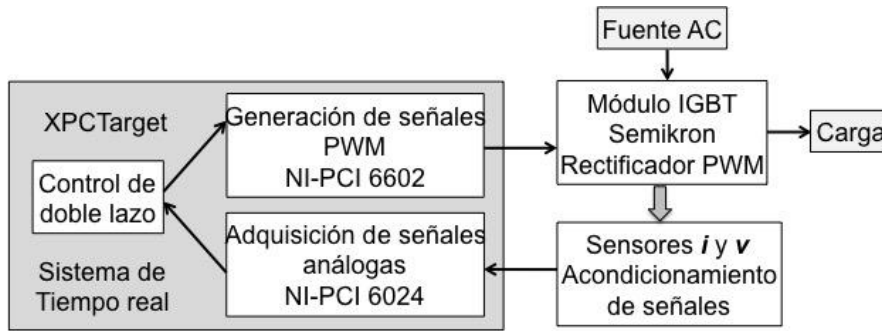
Fuente AC

XPCTarget

Control de doble lazo

Generación de señales PWM NI-PCI 6602

Adquisición de señales análogas NI-PCI 6024

Sistema de Tiempo real

Módulo IGBT Semikron Rectificador PWM

Carga

Sensores *i* y *v* Acondicionamiento de señales